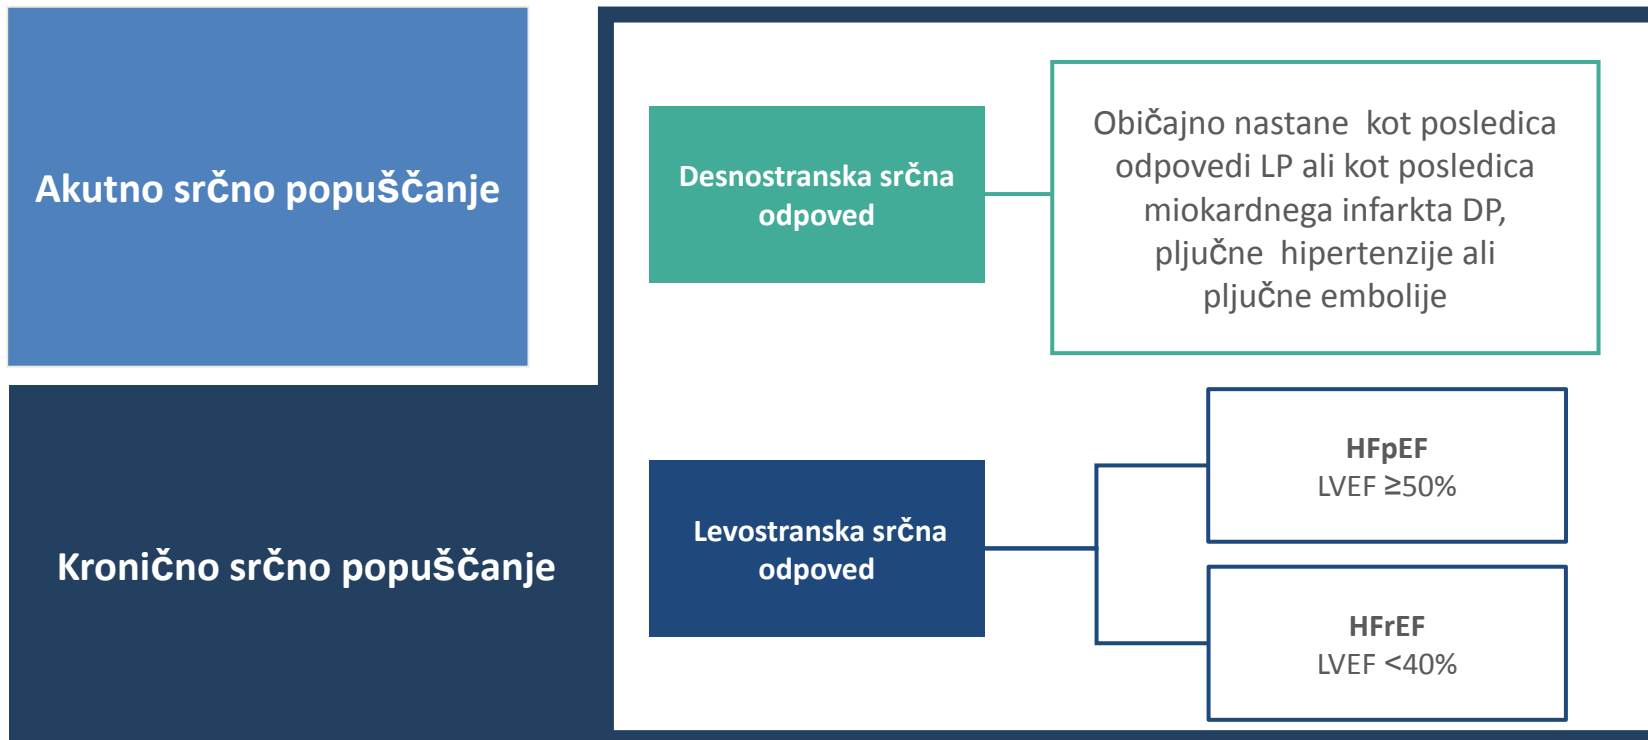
Akutno srčno popuščanje

Kronično srčno popuščanje

Desnostranska srčna odpoved

Običajno nastane kot posledica odpovedi LP ali kot posledica miokardnega infarkta DP, pljučne hipertenzije ali pljučne embolije

Levostranska srčna odpoved

HFpEF
LVEF $\geq$50%

HFrEF
LVEF <40%